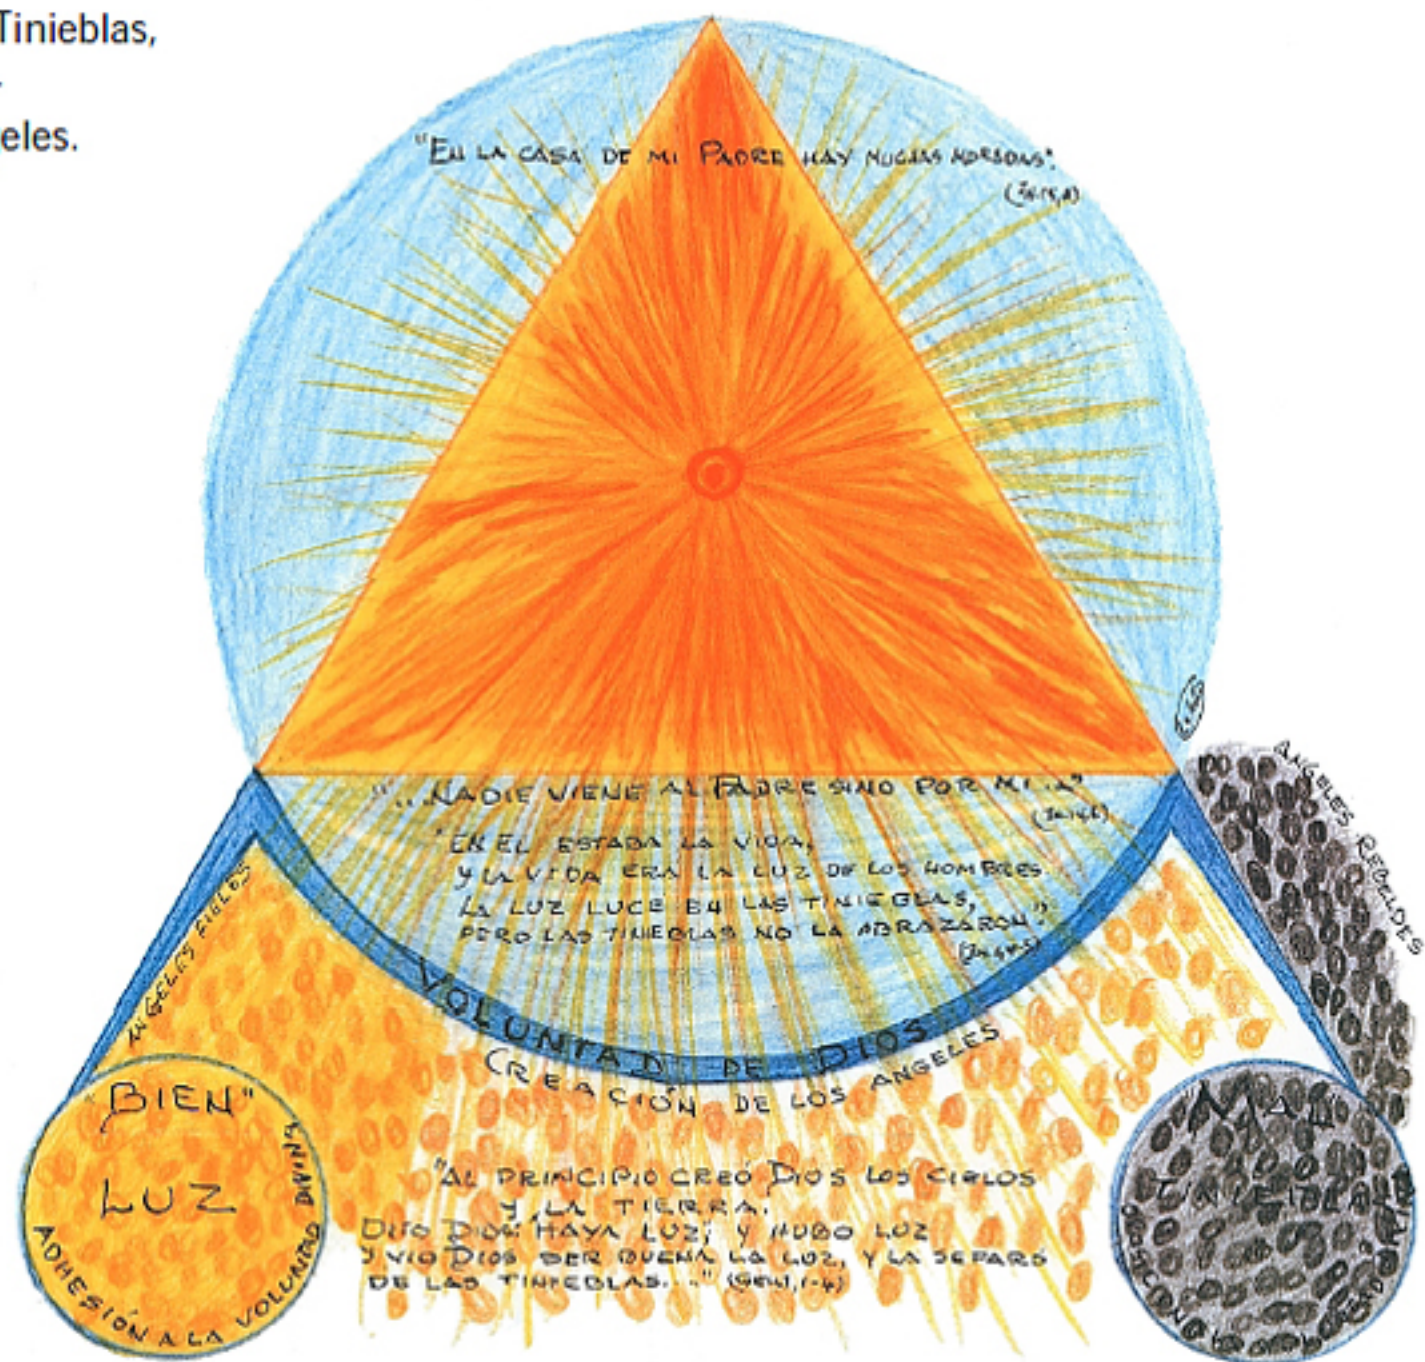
Tinieblas,
eles.

"EN LA CASA DE MI PADRE HAY MUCHAS MORADAS" (Jn 14,2)

"...NADIE VIENE AL PADRE SINO POR MÍ..." (Jn 14,6)

"EN ÉL ESTABA LA VIDA, Y LA VIDA ERA LA LUZ DE LOS HOMBRES. LA LUZ LUCE EN LAS TINIEBLAS, PERO LAS TINIEBLAS NO LA ABRAZARON." (Jn 1,4-5)

VOLUNTAD DE DIOS
CREACIÓN DE LOS ANGELES

ÁNGELES FIELES

ÁNGELES REBELDES

"BIEN" LUZ
ADHESIÓN A LA VOLUNTAD DIVINA

"AL PRINCIPIO CREÓ DIOS LOS CIELOS Y LA TIERRA. DIJO DIOS: HAYA LUZ; Y HUBO LUZ. Y VIO DIOS SER BUENA LA LUZ, Y LA SEPARÓ DE LAS TINIEBLAS..." (GEN 1,1-4)

"MAL" TINIEBLAS
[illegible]